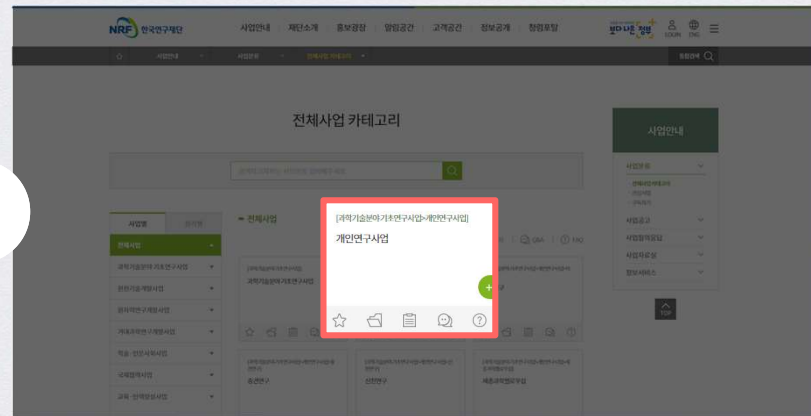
NRF 한국연구재단

사업안내 | 재단소개 | 홍보광장 | 알림공간 | 고객공간 | 정보공개 | 청렴포털

LOGIN ENG

사업안내 | 사업분류 | 전체사업 카테고리

통합검색

전체사업 카테고리

사업안내

사업분류

사업공고

사업협약포털

사업자료실

정보서비스

TOP

사업별 | 분야별

전체사업

과학기술분야기초연구사업

원천기술개발사업

인문사회연구역량강화사업

학술·인문사회사업

국제협력사업

교육·인재양성사업

전체사업

[과학기술분야기초연구사업>개인연구사업]

개인연구사업

과학기술분야기초연구사업

Q&A | FAQ

중견연구

신진연구

제조과학원천연구